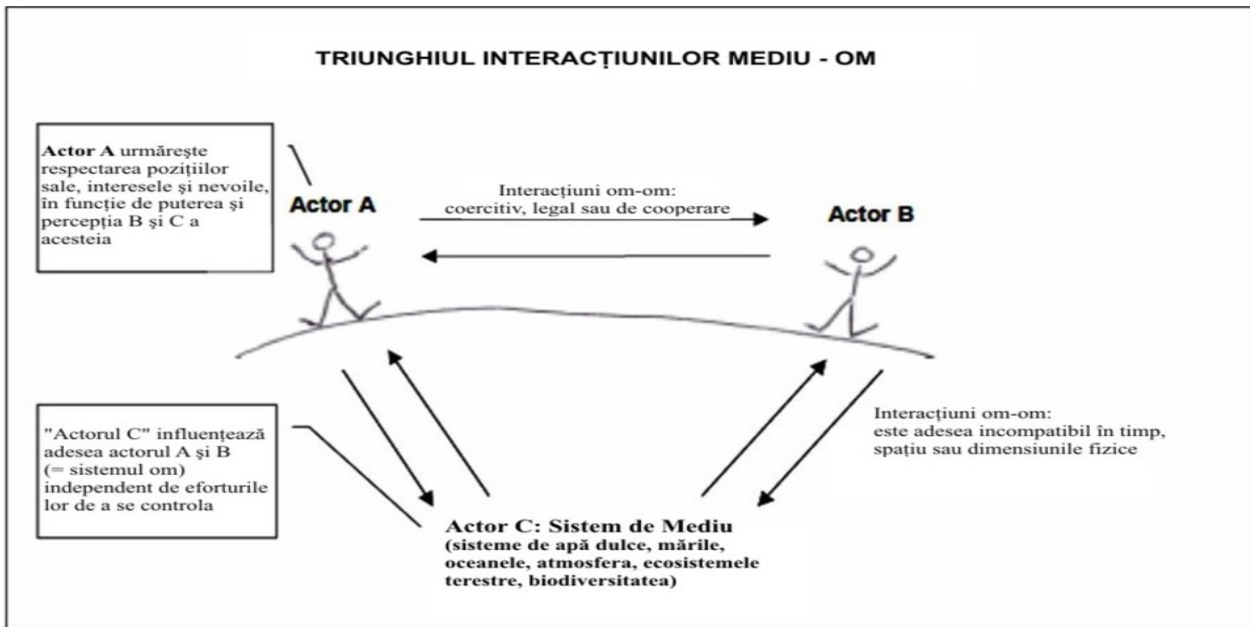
TRIUNGHIUL INTERACȚIUNILOR MEDIU - OM

Actor A urmărește respectarea pozițiilor sale, interesele și nevoile, în funcție de puterea și percepția B și C a acesteia

Actor A

Interacțiuni om-om: coercitiv, legal sau de cooperare

Actor B

"Actorul C" influențează adesea actorul A și B (= sistemul om) independent de eforturile lor de a se controla

Interacțiuni om-om: este adesea incompatibil în timp, spațiu sau dimensiunile fizice

Actor C: Sistem de Mediu (sisteme de apă dulce, mările, oceanele, atmosfera, ecosistemele terestre, biodiversitatea)